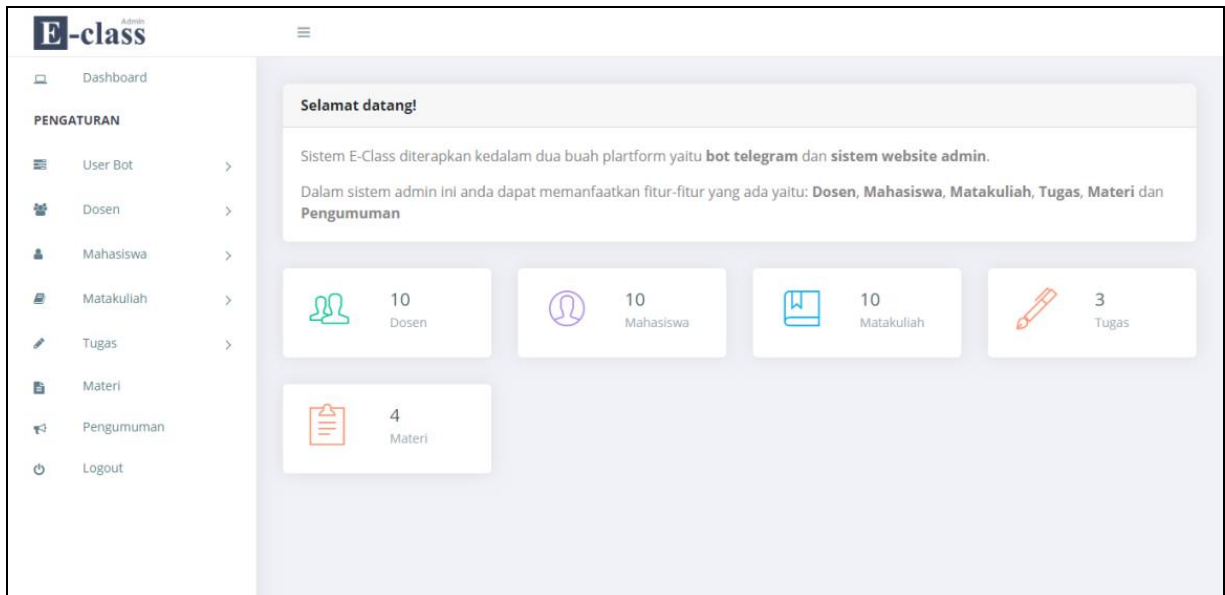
E-class
Admin

Dashboard

PENGATURAN

User Bot

Dosen

Mahasiswa

Matakuliah

Tugas

Materi

Pengumuman

Logout

Selamat datang!

Sistem E-Class diterapkan kedalam dua buah plartform yaitu **bot telegram** dan **sistem website admin**.

Dalam sistem admin ini anda dapat memanfaatkan fitur-fitur yang ada yaitu: **Dosen**, **Mahasiswa**, **Matakuliah**, **Tugas**, **Materi** dan **Pengumuman**

10
Dosen

10
Mahasiswa

10
Matakuliah

3
Tugas

4
Materi